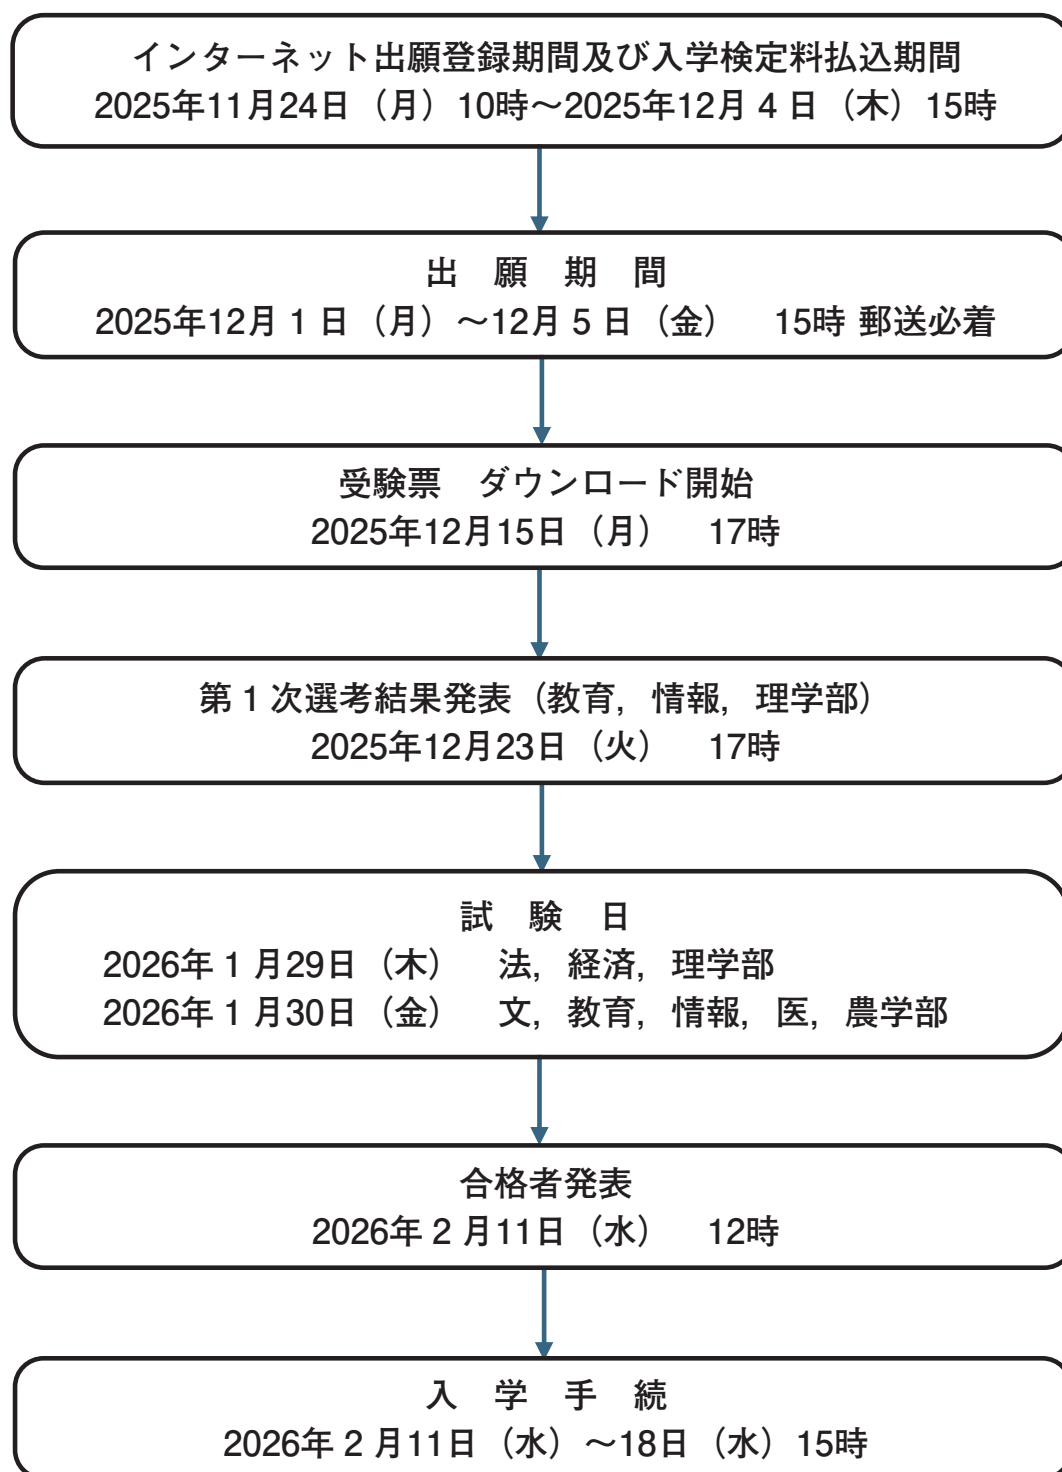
インターネット出願登録期間及び入学検定料払込期間
2025年11月24日（月）10時～2025年12月４日（木）15時

出　願　期　間
2025年12月１日（月）～12月５日（金）　15時 郵送必着

受験票　ダウンロード開始
2025年12月15日（月）　17時

第１次選考結果発表（教育，情報，理学部）
2025年12月23日（火）　17時

試　験　日
2026年１月29日（木）　法，経済，理学部
2026年１月30日（金）　文，教育，情報，医，農学部

合格者発表
2026年２月11日（水）　12時

入　学　手　続
2026年２月11日（水）～18日（水）15時